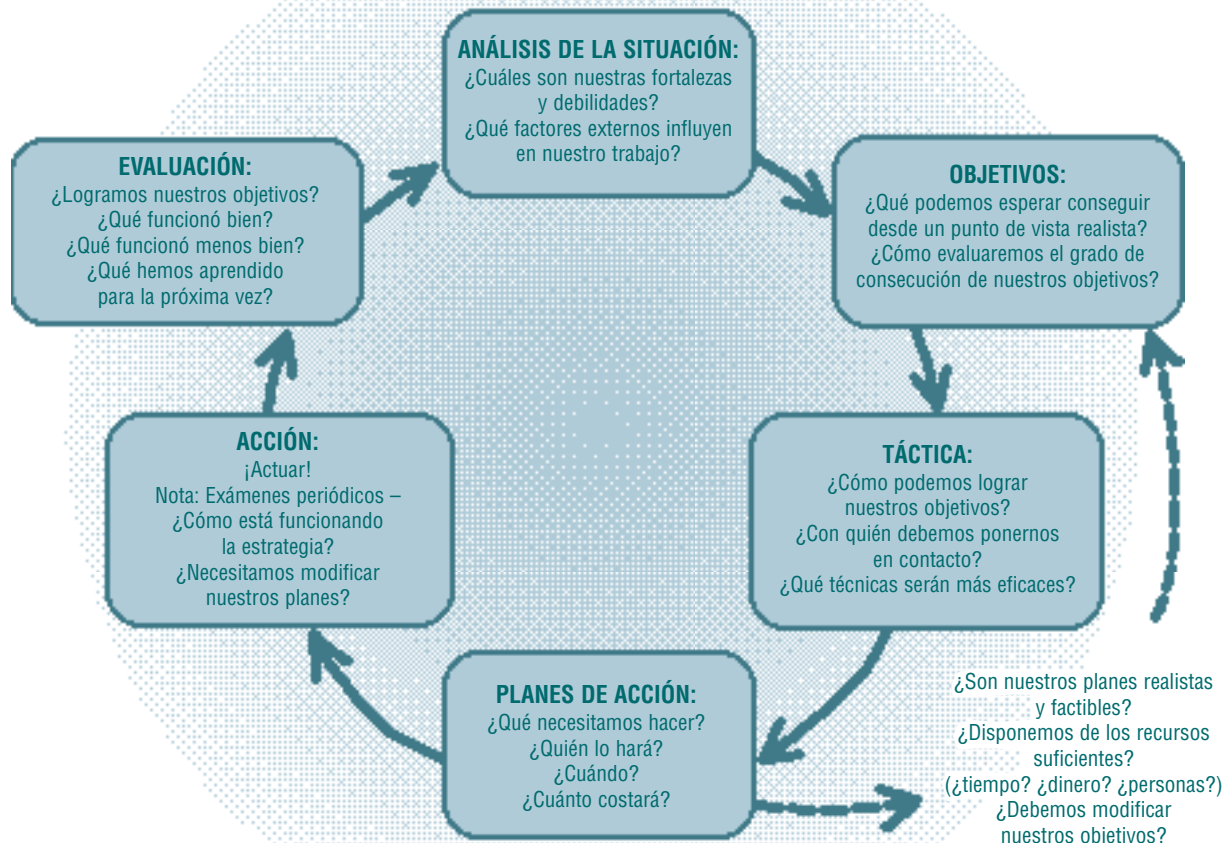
ANÁLISIS DE LA SITUACIÓN:
¿Cuáles son nuestras fortalezas y debilidades?
¿Qué factores externos influyen en nuestro trabajo?

OBJETIVOS:
¿Qué podemos esperar conseguir desde un punto de vista realista?
¿Cómo evaluaremos el grado de consecución de nuestros objetivos?

TÁCTICA:
¿Cómo podemos lograr nuestros objetivos?
¿Con quién debemos ponernos en contacto?
¿Qué técnicas serán más eficaces?

¿Son nuestros planes realistas y factibles?
¿Disponemos de los recursos suficientes?
(¿tiempo? ¿dinero? ¿personas?)
¿Debemos modificar nuestros obietivos?

PLANES DE ACCIÓN:
¿Qué necesitamos hacer?
¿Quién lo hará?
¿Cuándo?
¿Cuánto costará?

ACCIÓN:
¡Actuar!
Nota: Exámenes periódicos – ¿Cómo está funcionando la estrategia?
¿Necesitamos modificar nuestros planes?

EVALUACIÓN:
¿Logramos nuestros objetivos?
¿Qué funcionó bien?
¿Qué funcionó menos bien?
¿Qué hemos aprendido para la próxima vez?